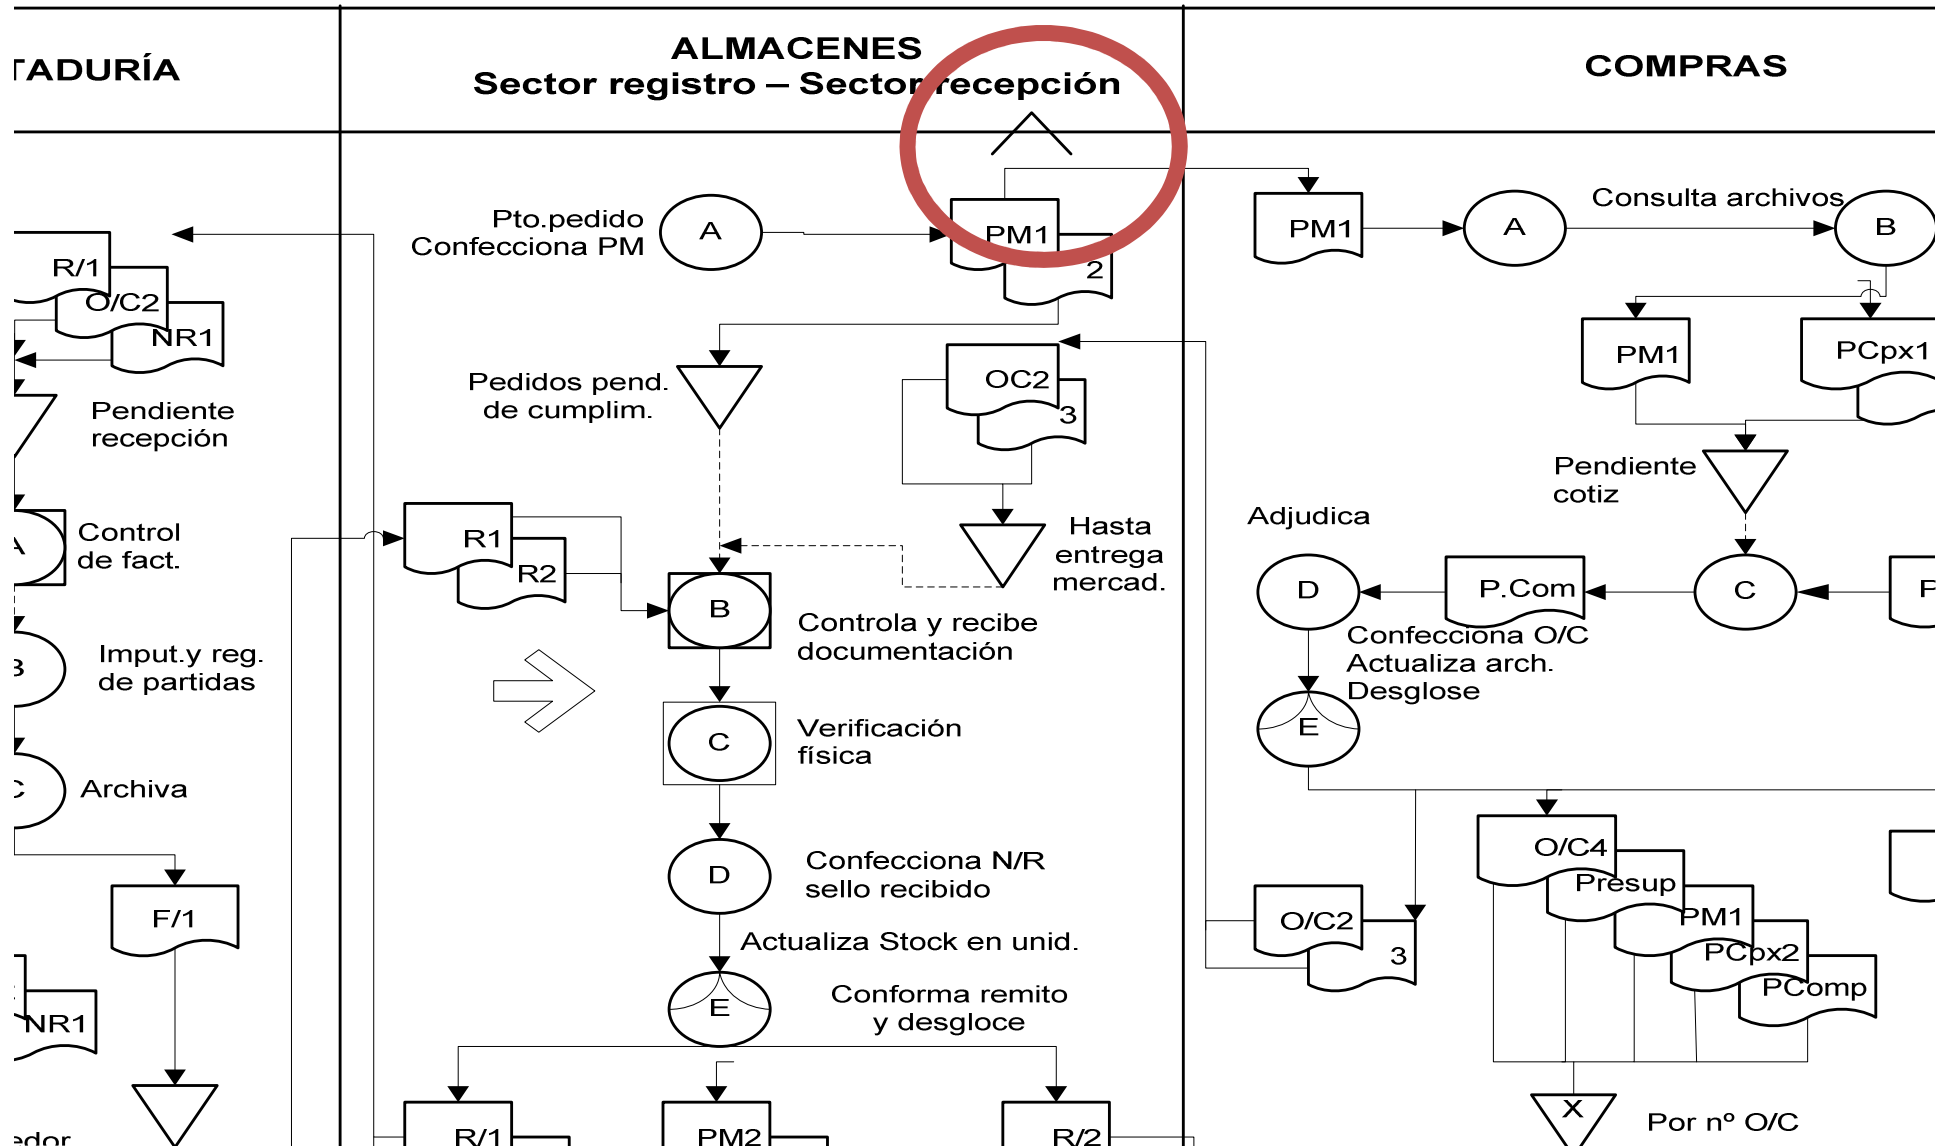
TADURÍA

ALMACENES
Sector registro – Sector recepción

COMPRAS

R/1
O/C2
NR1
Pendiente recepción
A
Control de fact.
B
Imput.y reg. de partidas
C
Archiva
F/1
NR1
edor

Pto.pedido
Confecciona PM
A
PM1
2
Pedidos pend. de cumplim.
OC2
3
Hasta entrega mercad.
R1
R2
B
Controla y recibe documentación
C
Verificación física
D
Confecciona N/R sello recibido
Actualiza Stock en unid.
E
Conforma remito y desgloce
R/1
PM2
R/2

PM1
A
Consulta archivos
B
PM1
PCpx1
Pendiente cotiz
Adjudica
D
P.Com
C
F
Confecciona O/C
Actualiza arch.
Desglose
E
O/C4
Presup
PM1
PCpx2
PComp
O/C2
3
X
Por nº O/C